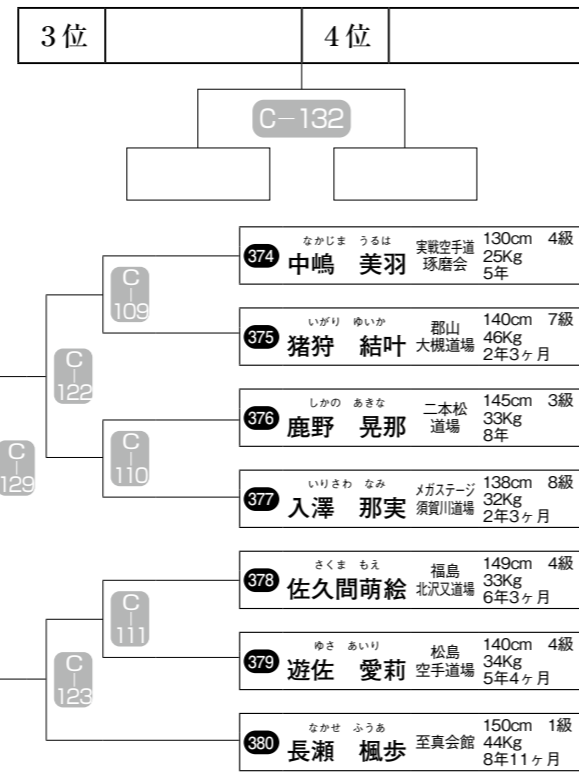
| 3位 | | 4位 | |
|---|---|---|---|

C-132

C-129
C-122
C-109
C-110
C-123
C-111

374 なかじま うるは 中嶋 美羽 実戦空手道 琢磨会 130cm 4級 25Kg 5年

375 いがり ゆいか 猪狩 結叶 郡山 大槻道場 140cm 7級 46Kg 2年3ヶ月

376 しかの あきな 鹿野 晃那 二本松 道場 145cm 3級 33Kg 8年

377 いりさわ なみ 入澤 那実 メガステージ 須賀川道場 138cm 8級 32Kg 2年3ヶ月

378 さくま もえ 佐久間萌絵 福島 北沢又道場 149cm 4級 33Kg 6年3ヶ月

379 ゆさ あいり 遊佐 愛莉 松島 空手道場 140cm 4級 34Kg 5年4ヶ月

380 なかせ ふうあ 長瀬 楓歩 至真会館 150cm 1級 44Kg 8年11ヶ月